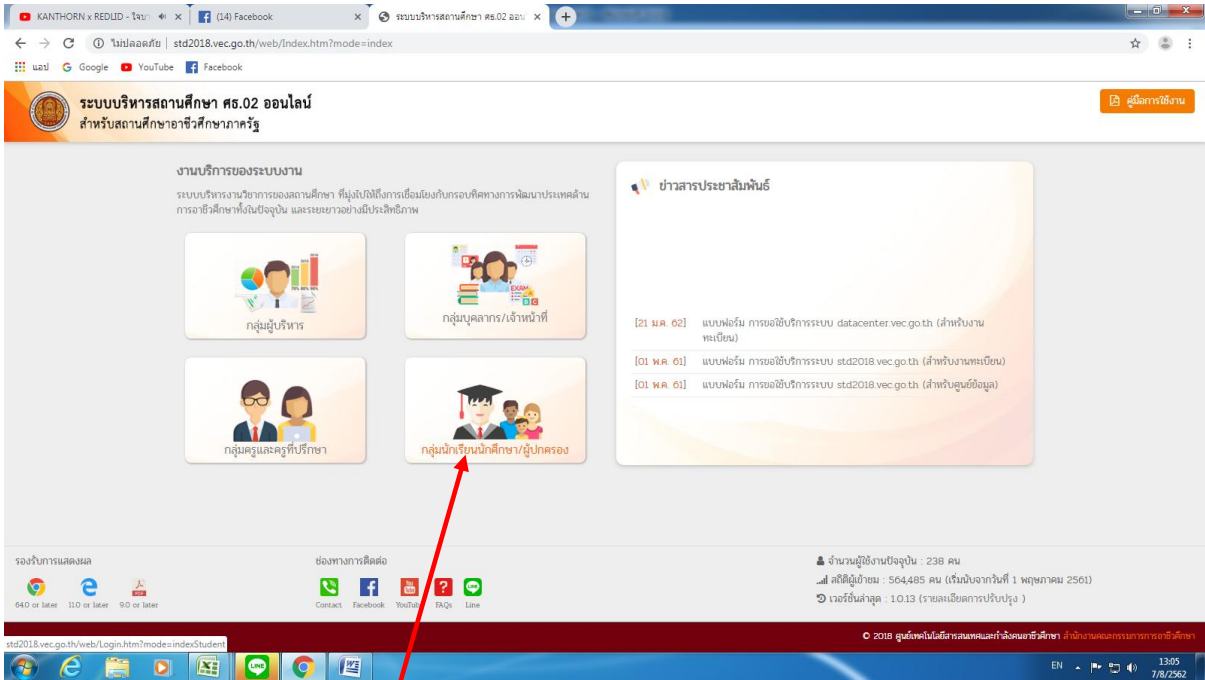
KANTHORN x REDLID - ใจมา
(14) Facebook
ระบบบริหารสถานศึกษา ศธ.02 ออนไ

ไม่ปลอดภัย | std2018.vec.go.th/web/Index.htm?mode=index

แอป Google YouTube Facebook

ระบบบริหารสถานศึกษา ศธ.02 ออนไลน์
สำหรับสถานศึกษาอาชีวศึกษาภาครัฐ

คู่มือการใช้งาน

งานบริการของระบบงาน
ระบบบริหารงานวิชาการของสถานศึกษา ที่มุ่งไปให้ถึงการเชื่อมโยงกับกรอบทิศทางการพัฒนาประเทศด้านการอาชีวศึกษาทั้งในปัจจุบัน และระยะยาวอย่างมีประสิทธิภาพ

กลุ่มผู้บริหาร
กลุ่มบุคลากร/เจ้าหน้าที่
กลุ่มครูและครูที่ปรึกษา
กลุ่มนักเรียนนักศึกษา/ผู้ปกครอง

ข่าวสารประชาสัมพันธ์

[21 ม.ค. 62] แบบฟอร์ม การขอใช้บริการระบบ datacenter.vec.go.th (สำหรับงานทะเบียน)
[01 พ.ค. 61] แบบฟอร์ม การขอใช้บริการระบบ std2018.vec.go.th (สำหรับงานทะเบียน)
[01 พ.ค. 61] แบบฟอร์ม การขอใช้บริการระบบ std2018.vec.go.th (สำหรับศูนย์ข้อมูล)

รองรับการแสดงผล
64.0 or later 11.0 or later 9.0 or later

ช่องทางการติดต่อ
Contact Facebook YouTube FAQs Line

จำนวนผู้ใช้งานปัจจุบัน : 238 คน
สถิติผู้เข้าชม : 564,485 คน (เริ่มนับจากวันที่ 1 พฤษภาคม 2561)
เวอร์ชั่นล่าสุด : 1.0.13 (รายละเอียดการปรับปรุง )

© 2018 ศูนย์เทคโนโลยีสารสนเทศและกำลังคนอาชีวศึกษา สำนักงานคณะกรรมการการอาชีวศึกษา

std2018.vec.go.th/web/Login.htm?mode=indexStudent

EN 13:05 7/8/2562